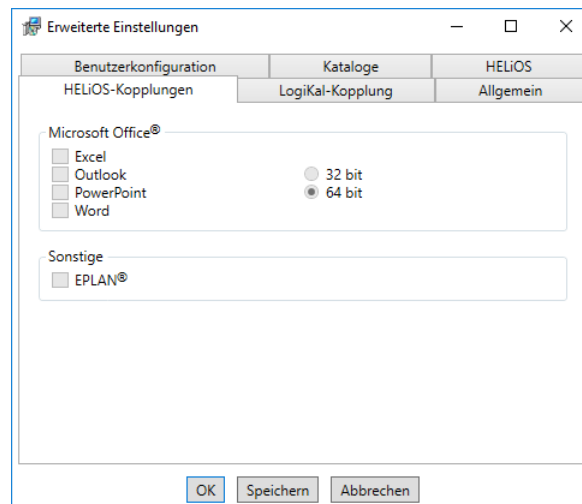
Erweiterte Einstellungen

Benutzerkonfiguration
Kataloge
HELiOS
HELiOS-Kopplungen
LogiKal-Kopplung
Allgemein

Microsoft Office®
Excel
Outlook
PowerPoint
Word
32 bit
64 bit

Sonstige
EPLAN®

OK
Speichern
Abbrechen